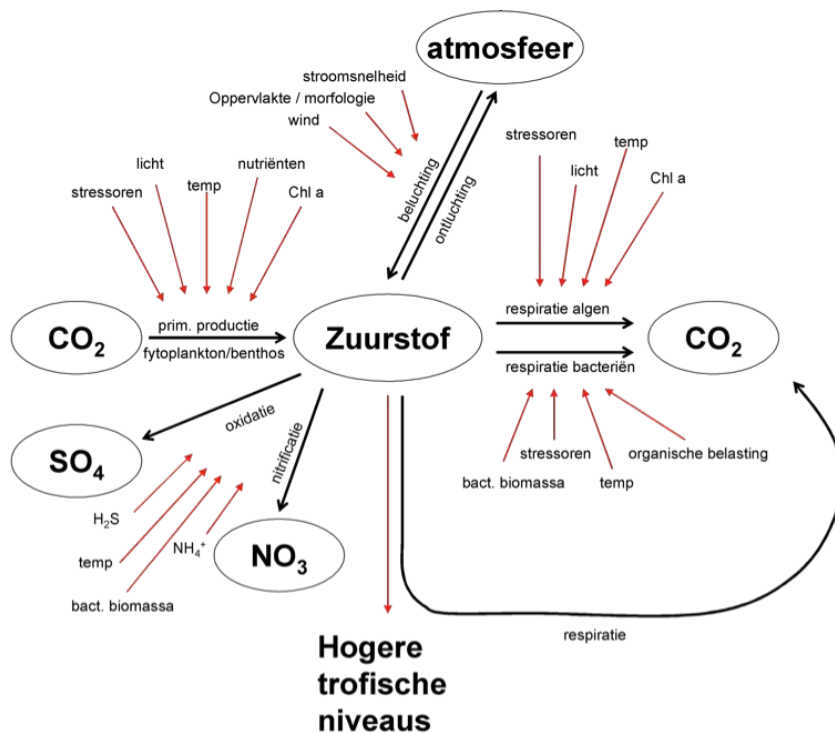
atmosfeer

stroomsnelheid
Oppervlakte / morfologie
wind

beluchting
ontluchting

stressoren
licht
temp
nutriënten
Chl a

stressoren
licht
temp
Chl a

$CO_2$
prim. productie
fytoplankton/benthos
Zuurstof
respiratie algen
respiratie bacteriën
$CO_2$

oxidatie
nitrificatie

$SO_4$

$H_2S$
temp
bact. biomassa
$NH_4^+$

$NO_3$

stressoren
organische belasting
bact. biomassa
temp

respiratie

Hogere trofische niveaus